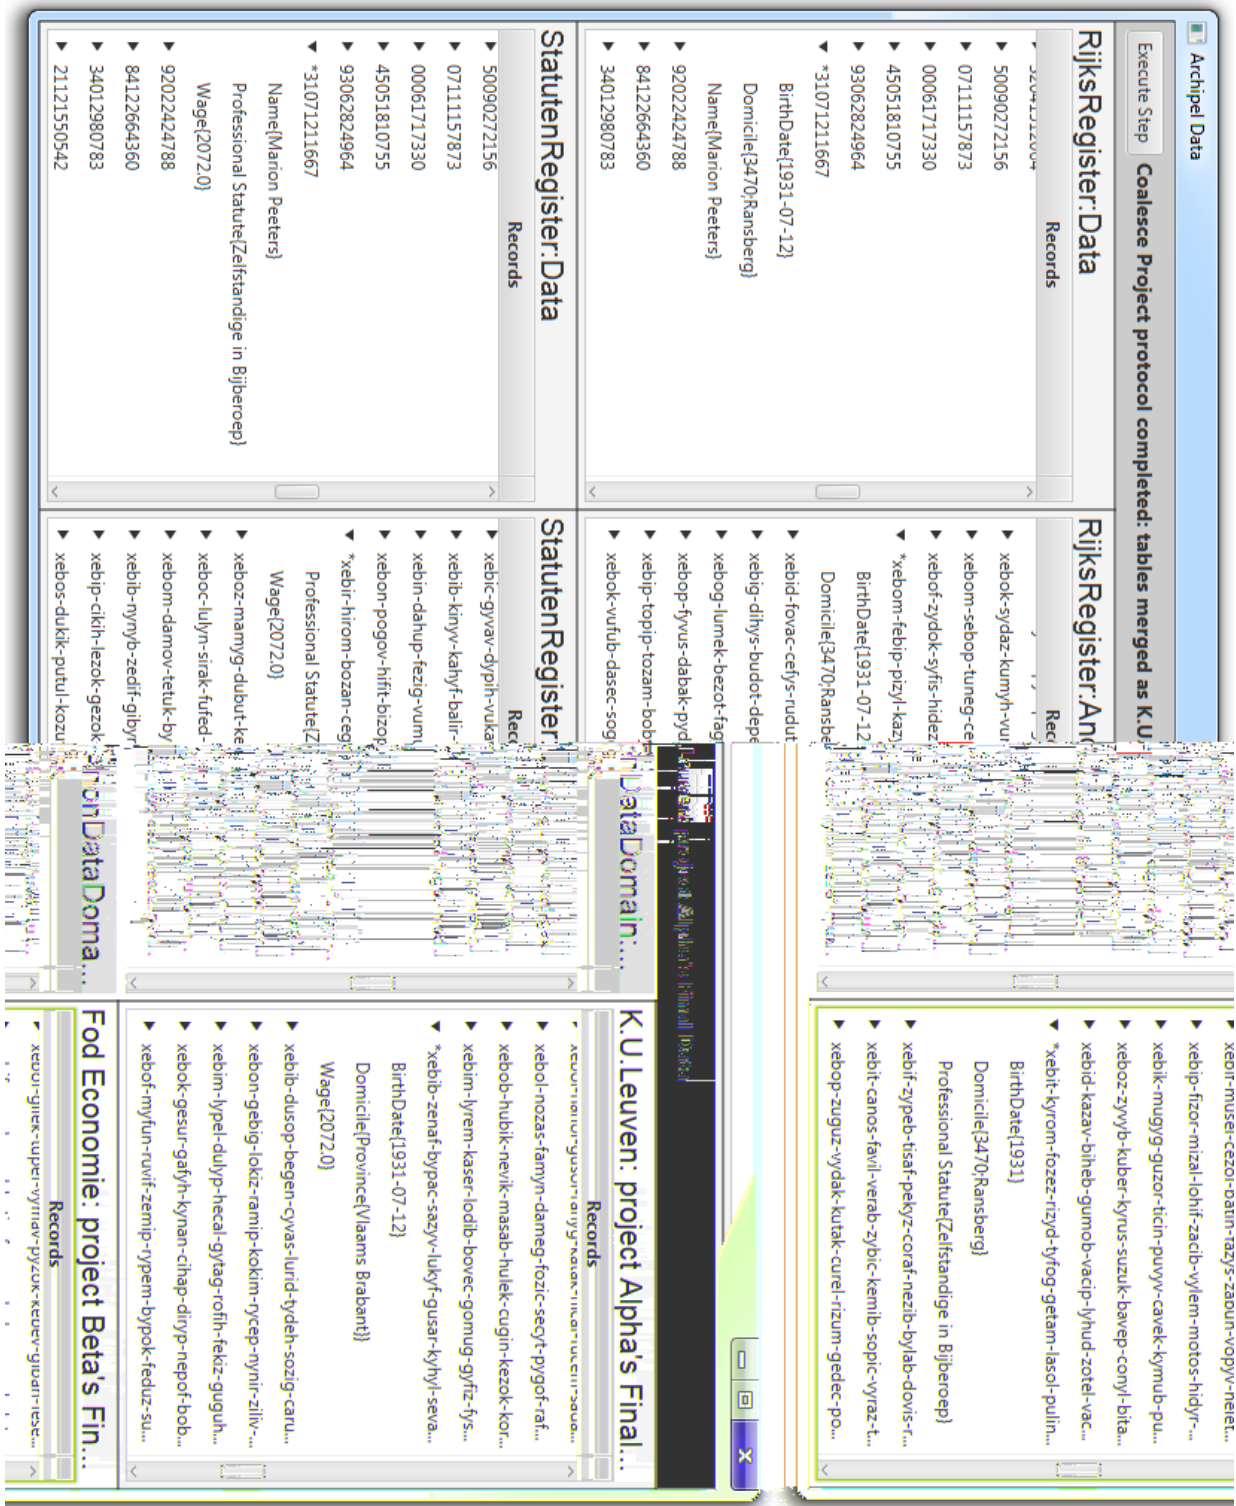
Archipel Data

Execute Step

Coalesce Project protocol completed: tables merged as K.U

RijksRegister:Data

Records

5009027​2156
07111157873
00061717330
45051810755
93062824964
*31071211667
BirthDate{1931-07-12}
Domicile{3470;Ransberg}
Name{Marion Peeters}
92022424788
84122664360
34012980783

RijksRegister:An

Rec

xebok-sydaz-kumyh-vu
xebom-sebop-tuneg-ce
xebof-zydok-syfis-hide
*xebom-febip-pizyl-kaz
BirthDate{1931-07-12
Domicile{3470;Ransb
xebid-fovac-cefys-rudu
xebig-dihys-budot-dep
xebog-lumek-bezot-fa
xebop-fyvus-dabak-pyd
xebip-topip-tozam-bob
xebok-vufub-dasec-sog

StatutenRegister:Data

Records

50090272156
07111157873
00061717330
45051810755
93062824964
*31071211667
Name{Marion Peeters}
Professional Statute{Zelfstandige in Bijberoep}
Wage{2072.0}
92022424788
84122664360
34012980783
21121550542

StatutenRegister

Rec

xebic-gyvav-dyph-vuka
xebib-kinyv-kahyf-balir
xebin-dahup-fezig-vum
xebon-pogov-hifit-bizo
*xebir-hirom-bozan-ce
Professional Statute{Z
Wage{2072.0}
xeboz-mamyg-dubut-k
xeboc-lulyn-sirak-fufed
xebom-damov-tetuk-ky
xebib-rynyb-zedif-giby
xebip-cikih-lezok-gezo
xebos-dukik-putul-kozu

DataDomain...

onDataDoma...

xebit-musel-cezol-babin-razys-zabun-vopyv-neret
xebip-fizor-mizal-lohif-zacib-vylem-motos-hidyr-...
xebik-mugyg-guzor-ticin-puvyv-cavek-kymub-pu...
xeboz-zyvyb-kuber-kyrus-suzuk-bavep-conyl-bita...
xebid-kazav-bineb-gumob-vacip-lyhud-zotel-vac...
*xebit-kyrom-fozez-rizyd-tyfog-getam-lasol-pulin...
BirthDate{1931}
Domicile{3470;Ransberg}
Professional Statute{Zelfstandige in Bijberoep}
xebif-zypeb-tisaf-pekyz-coraf-nezib-bylab-dovis-r...
xebit-canos-favil-verab-zybic-kemib-sopic-vyraz-t...
xebop-zuguz-vydak-kutak-curel-rizum-gedec-po...

K.U.Leuven: project Alpha's Final...

Records

xebol-nozas-famym-dameg-fozic-secyt-pygof-raf...
xebob-hubik-nevik-masab-hulek-cugin-kezok-kor...
xebim-lyrem-kaser-lodib-bovec-gomug-gyfiz-fys...
*xebib-zenaf-bypac-sazyv-lukyf-gusar-kyhyl-seva...
BirthDate{1931-07-12}
Domicile{Province{Vlaams Brabant}}
Wage{2072.0}
xebib-dusop-begen-cyvas-lurid-tydeh-sozig-caru...
xebon-gebig-lokiz-ramip-kokim-rycep-nynir-ziliv-...
xebim-lypel-dulyp-hecal-gytag-rofih-fekiz-guguh...
xebok-gesur-gafyh-kynan-cihap-dinyp-nepof-bob...
xebof-myfun-ruvif-zemip-rypem-bypok-feduz-su...

Fod Economie: project Beta's Fin...

Records